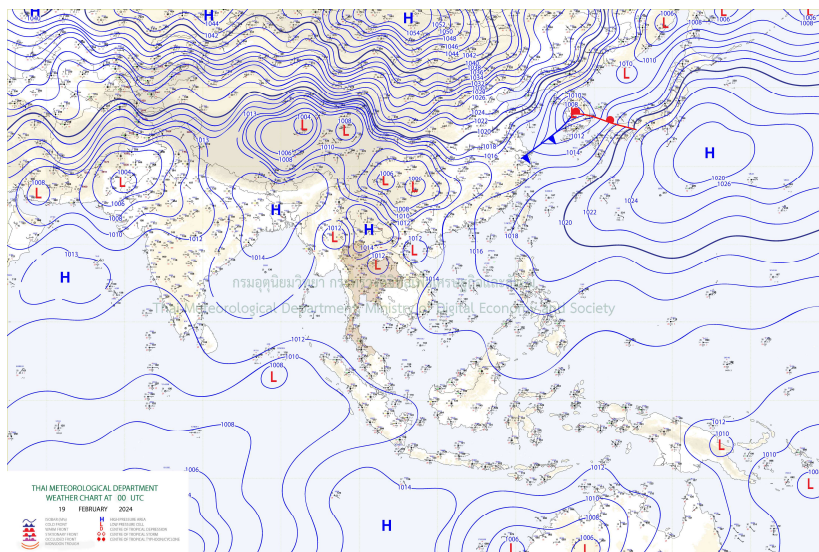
H
H
H
L
L
L
L
L
L
L
H
H
H
L
L
L
L
L
L
L
L
L
H
L
L
L
L
H
L
H
1042
1054
1052
1050
1048
1046
1044
1042
1040
1038
1036
1034
1032
1030
1028
1026
1024
1022
1020
1018
1016
1014
1012
1010
1008
1006
1004
1024
1026
1020
1022
1016
1013
1012
1008
1006
1010
1014
1018

กรมอุตุนิยมวิทยา กระทรวงดิจิทัลเพื่อเศรษฐกิจและสังคม
Thai Meteorological Department, Ministry of Digital Economy and Society

THAI METEOROLOGICAL DEPARTMENT
WEATHER CHART AT 00 UTC
19 FEBRUARY 2024